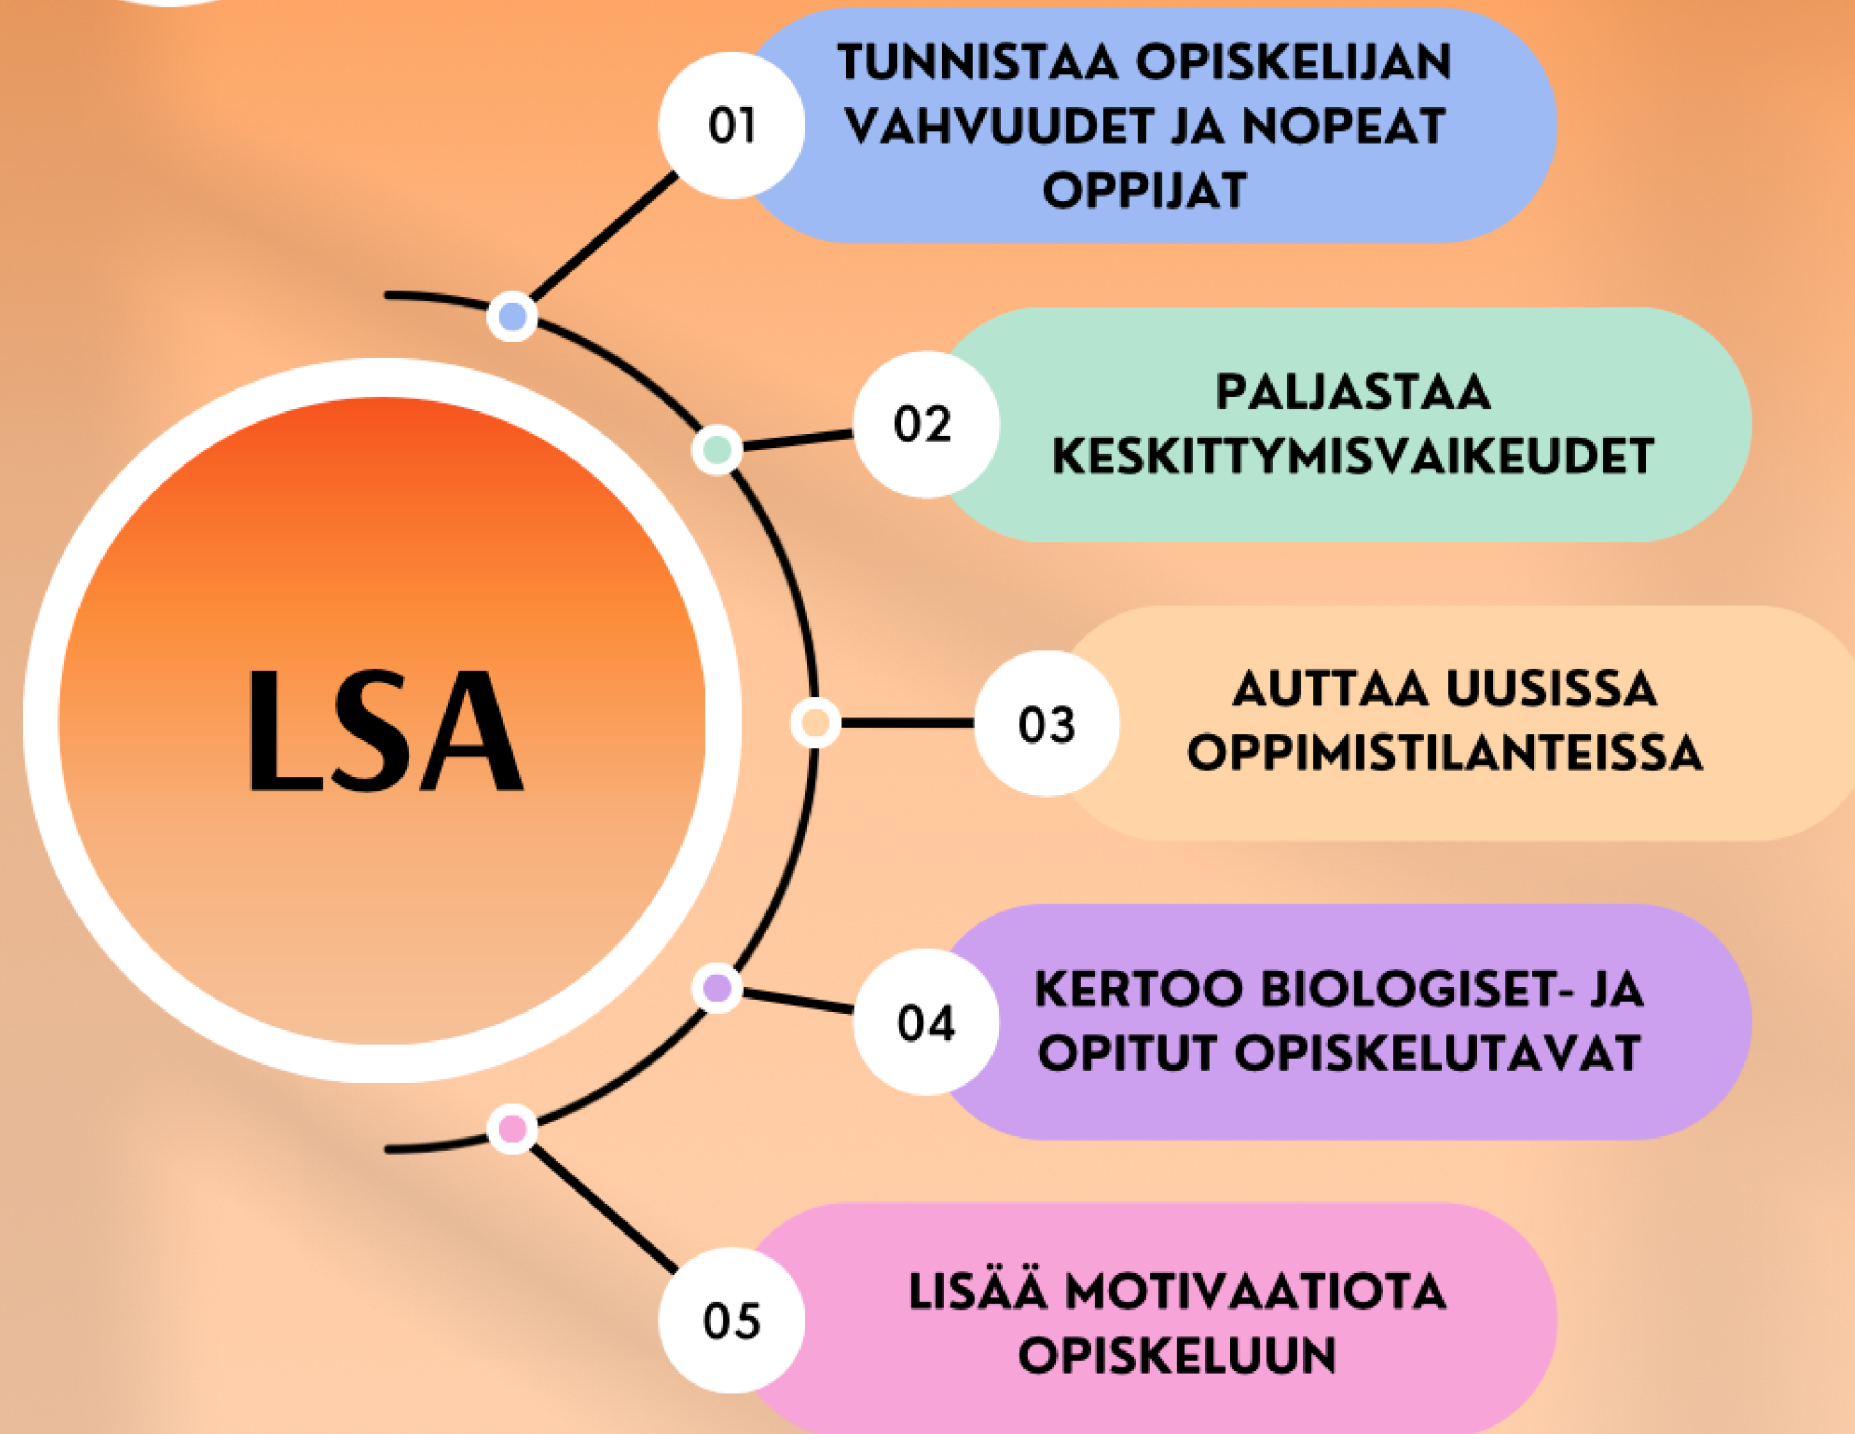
LSA

01 TUNNISTAA OPISKELIJAN VAHVUUDET JA NOPEAT OPPIJAT

02 PALJASTAA KESKITTYMISVAIKEUDET

03 AUTTAA UUSISSA OPPIMISTILANTEISSA

04 KERTOO BIOLOGISET- JA OPITUT OPISKELUTAVAT

05 LISÄÄ MOTIVAATIOTA OPISKELUUN